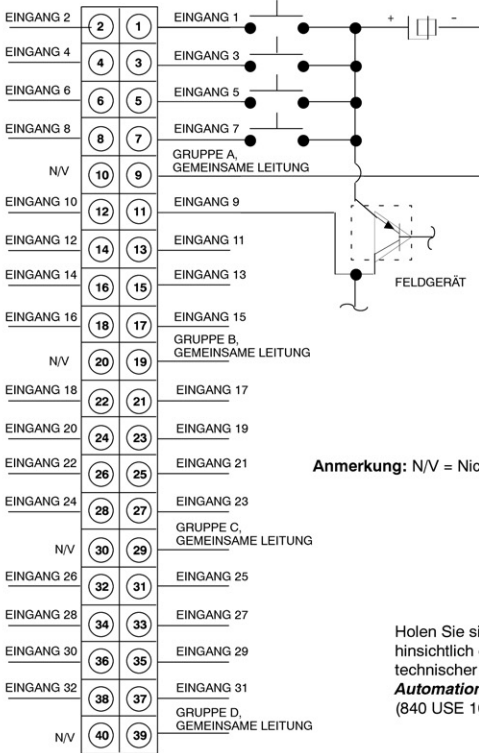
EINGANG 2
2
1
EINGANG 1
EINGANG 4
4
3
EINGANG 3
EINGANG 6
6
5
EINGANG 5
EINGANG 8
8
7
EINGANG 7
N/V
10
9
GRUPPE A, GEMEINSAME LEITUNG
EINGANG 10
12
11
EINGANG 9
EINGANG 12
14
13
EINGANG 11
EINGANG 14
16
15
EINGANG 13
FELDGERÄT
EINGANG 16
18
17
EINGANG 15
N/V
20
19
GRUPPE B, GEMEINSAME LEITUNG
EINGANG 18
22
21
EINGANG 17
EINGANG 20
24
23
EINGANG 19
EINGANG 22
26
25
EINGANG 21
EINGANG 24
28
27
EINGANG 23
N/V
30
29
GRUPPE C, GEMEINSAME LEITUNG
EINGANG 26
32
31
EINGANG 25
EINGANG 28
34
33
EINGANG 27
EINGANG 30
36
35
EINGANG 29
EINGANG 32
38
37
EINGANG 31
N/V
40
39
GRUPPE D, GEMEINSAME LEITUNG

Anmerkung: N/V = Nic

Holen Sie si
hinsichtlich
technischer
Automation
(840 USE 1